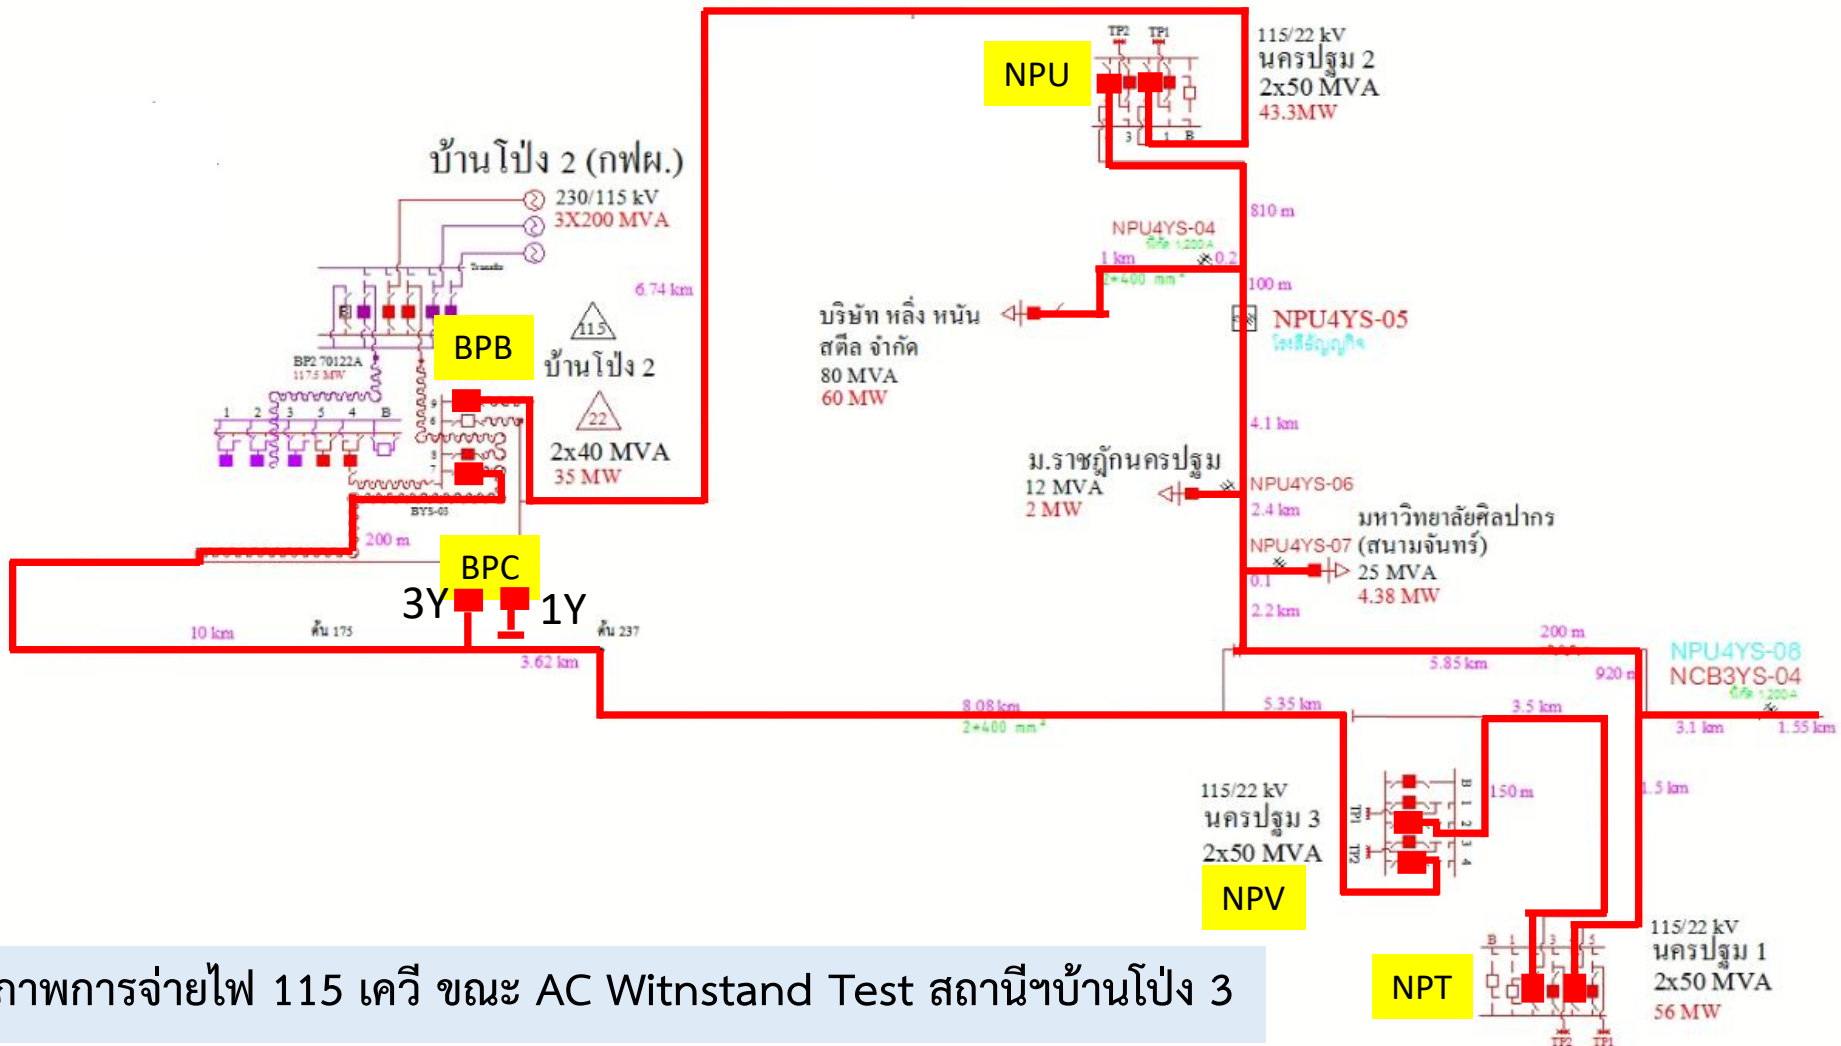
TP2 TP1

NPU

115/22 kV
นครปฐม 2
2x50 MVA
43.3MW

3 1 B

บ้านโป่ง 2 (กฟผ.)
230/115 kV
3X200 MVA

810 m

NPU4YS-04

1 km

0.2

2*400 mm²

100 m

6.74 km

BPB

115

บ้านโป่ง 2

บริษัท หลิ่ง หนัน สตีล จำกัด
80 MVA
60 MW

NPU4YS-05

BP2 70122A
117.5 MW

1 2 3 5 4 B

22

2x40 MVA
35 MW

4.1 km

ม.ราชภัฏนครปฐม
12 MVA
2 MW

NPU4YS-06

BYS-03

2.4 km

มหาวิทยาลัยศิลปากร
NPU4YS-07 (สนามจันทร์)
25 MVA
4.38 MW

200 m

BPC

3Y

1Y

0.1

2.2 km

10 km

ต้น 175

ต้น 237

3.62 km

200 m

NPU4YS-08
NCB3YS-04

5.85 km

920 m

8.08 km
2*400 mm²

5.35 km

3.5 km

3.1 km

1.55 km

115/22 kV
นครปฐม 3
2x50 MVA

150 m

B 1 2 3 4

TP1 TP2

1.5 km

NPV

115/22 kV
นครปฐม 1
2x50 MVA
56 MW

B 1 2 3 5

TP2 TP1

NPT

ภาพการจ่ายไฟ 115 เควี ขณะ AC Witnstand Test สถานีฯบ้านโป่ง 3